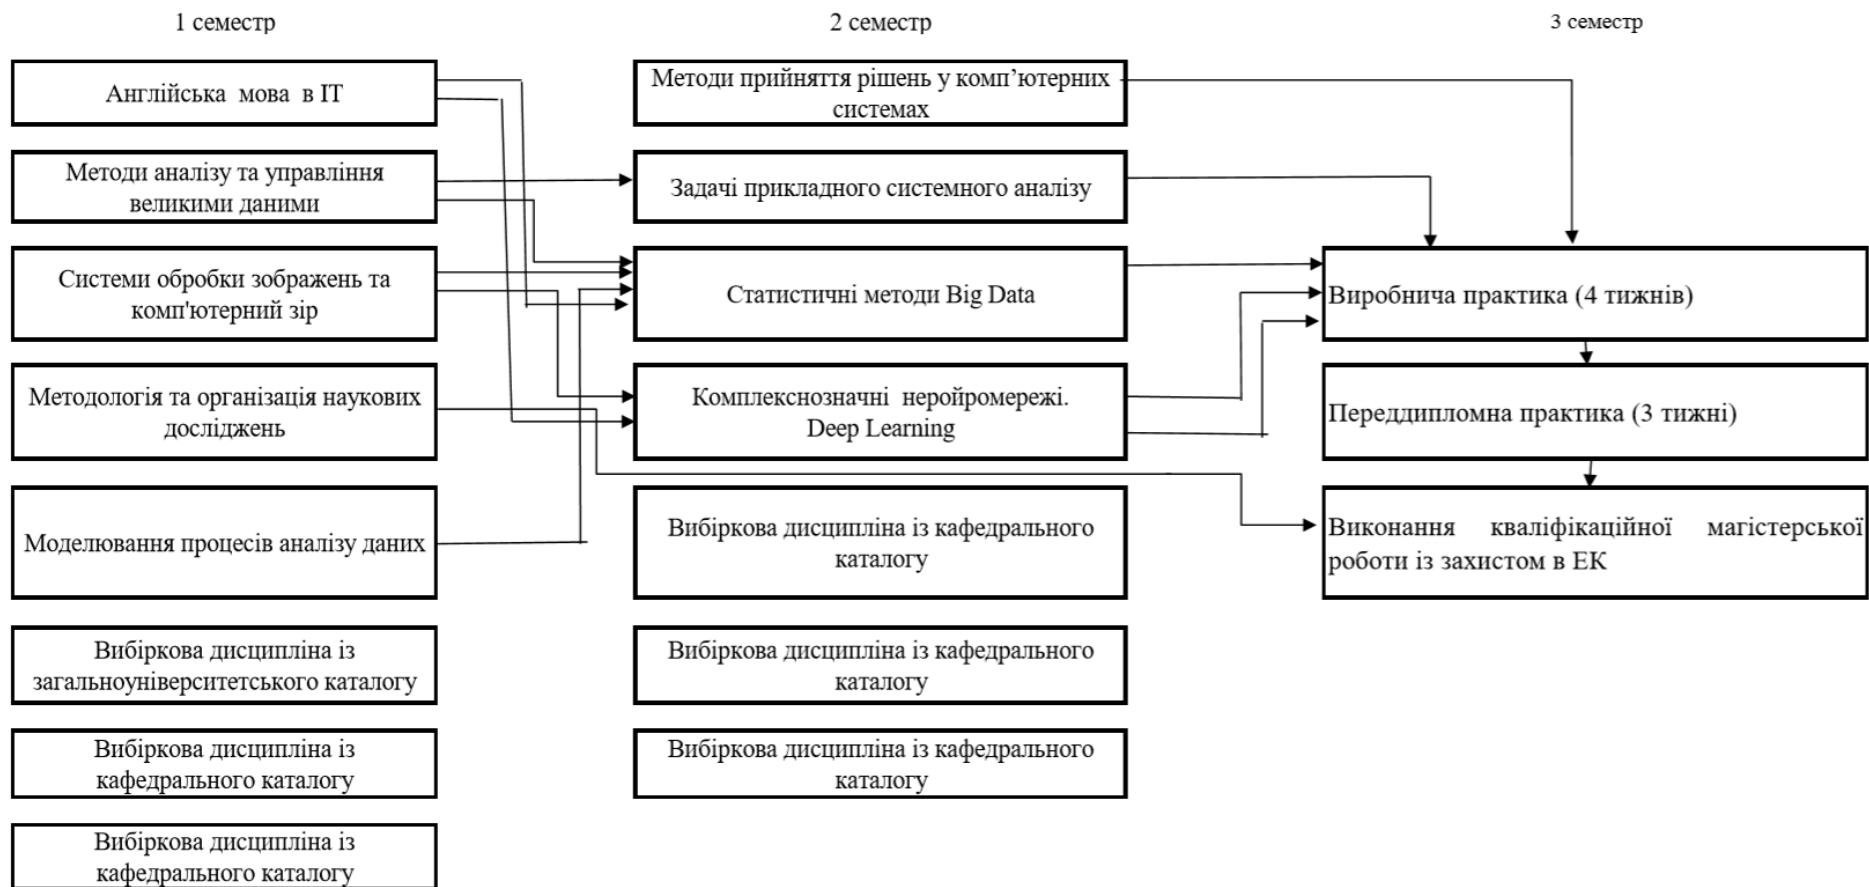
1 семестр

2 семестр

3 семестр

Англійська мова в IT

Методи аналізу та управління великими даними

Системи обробки зображень та комп'ютерний зір

Методологія та організація наукових досліджень

Моделювання процесів аналізу даних

Вибіркова дисципліна із загальноуніверситетського каталогу

Вибіркова дисципліна із кафедрального каталогу

Вибіркова дисципліна із кафедрального каталогу

Методи прийняття рішень у комп'ютерних системах

Задачі прикладного системного аналізу

Статистичні методи Big Data

Комплекснозначні неройромережі. Deep Learning

Вибіркова дисципліна із кафедрального каталогу

Вибіркова дисципліна із кафедрального каталогу

Вибіркова дисципліна із кафедрального каталогу

Виробнича практика (4 тижнів)

Переддипломна практика (3 тижні)

Виконання кваліфікаційної магістерської роботи із захистом в ЕК